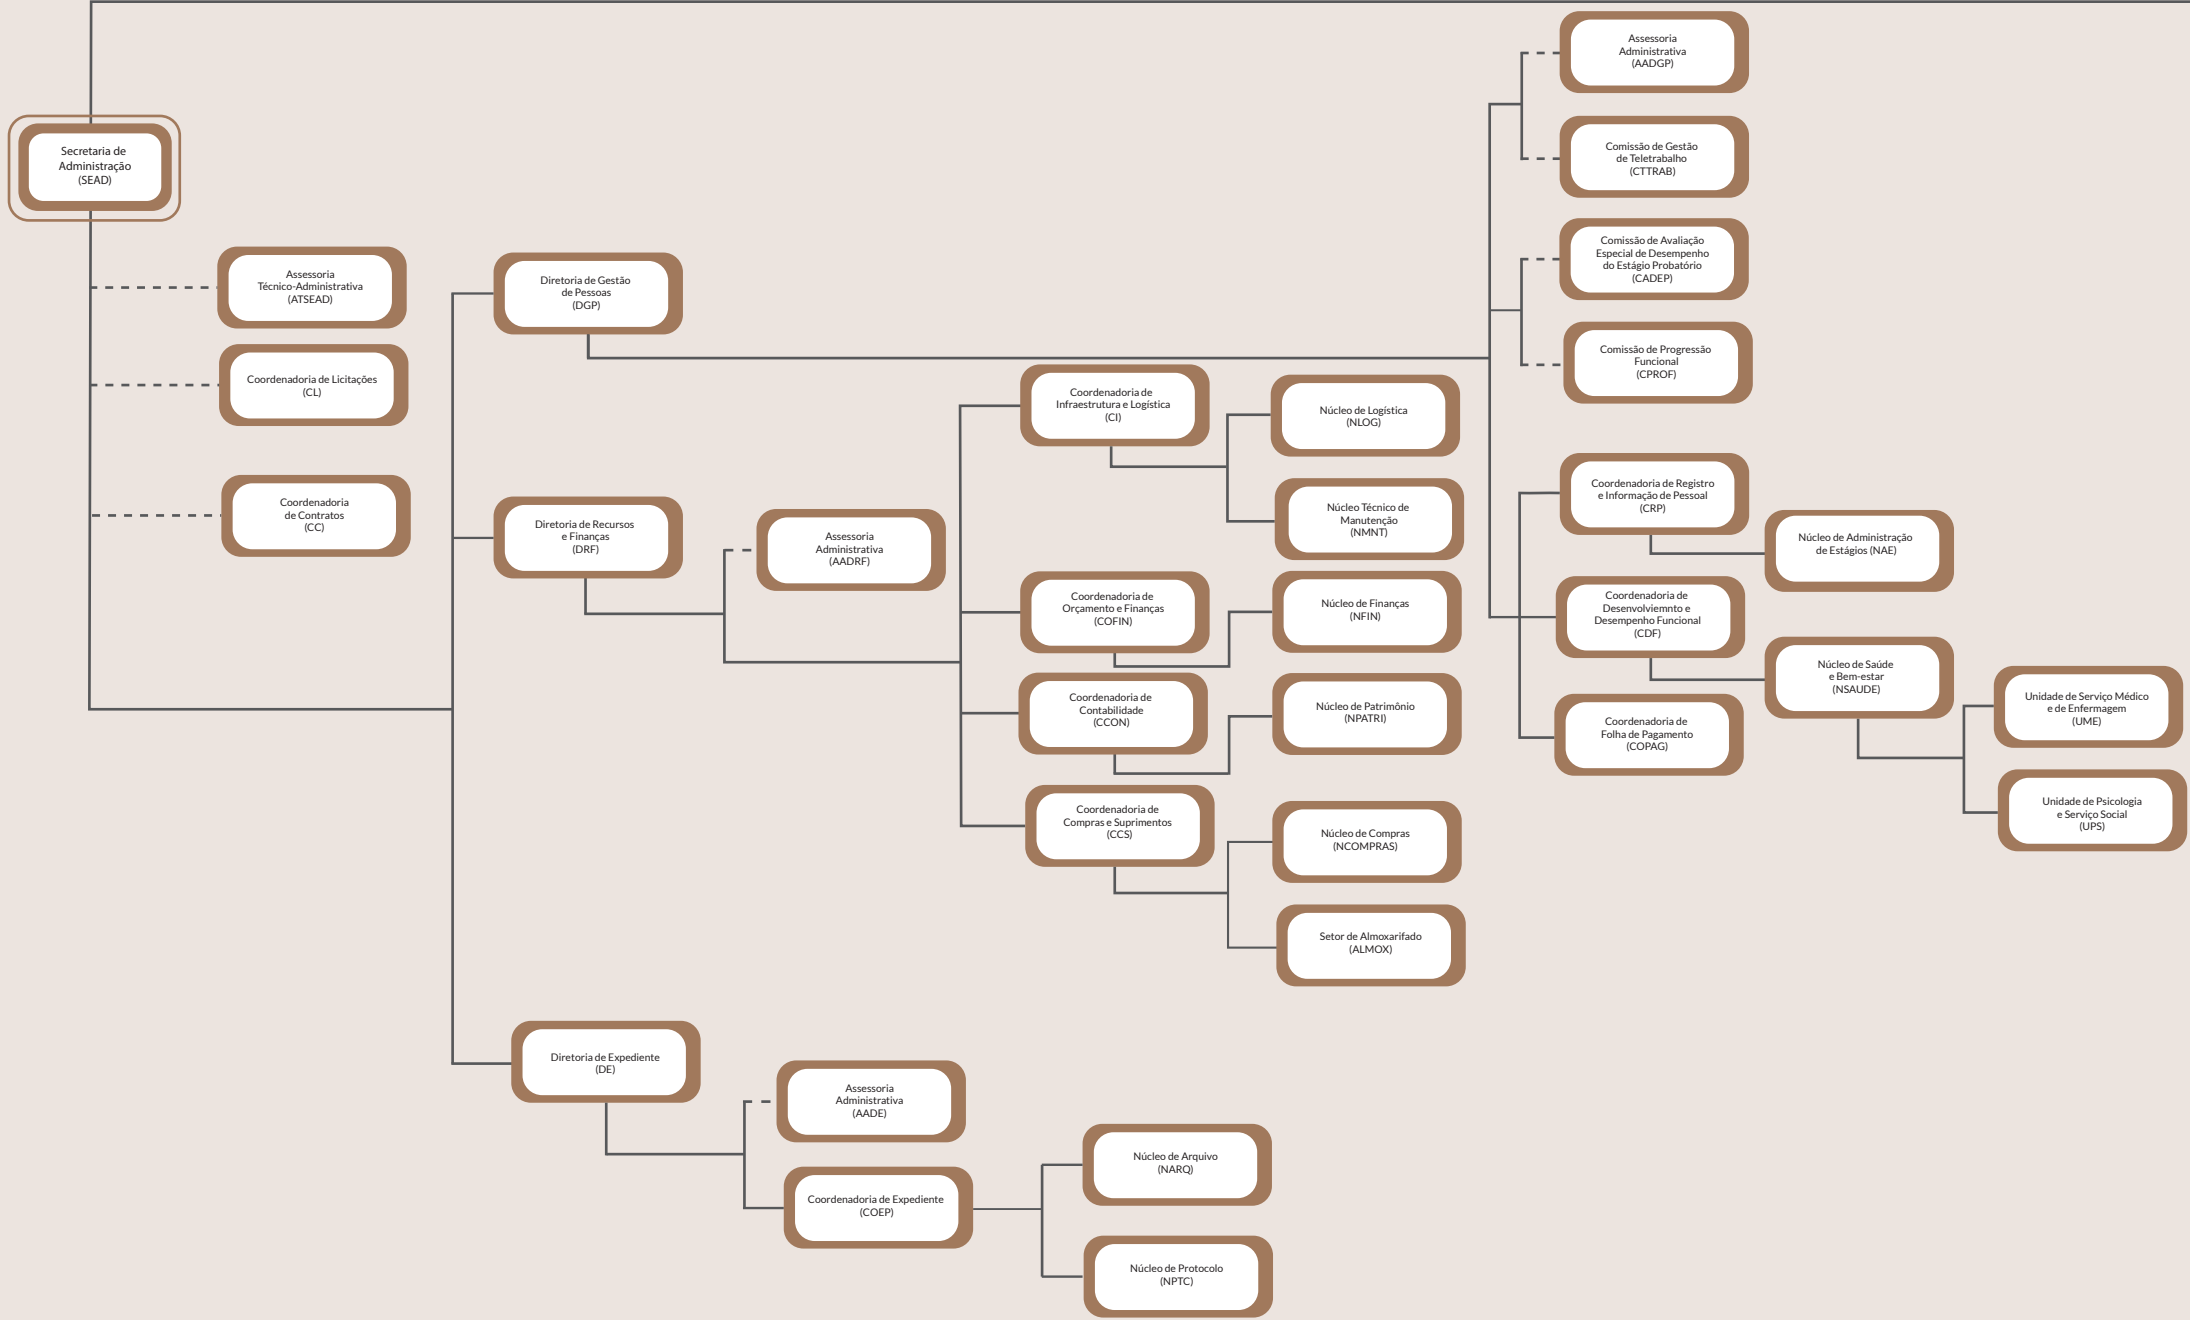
Secretaria de Administração (SEAD)

Assessoria Técnico-Administrativa (ATSEAD)

Coordenadoria de Licitações (CL)

Coordenadoria de Contratos (CC)

Diretoria de Gestão de Pessoas (DGP)

Assessoria Administrativa (AADGP)

Comissão de Gestão de Teletrabalho (CTTRAB)

Comissão de Avaliação Especial de Desempenho do Estágio Probatório (CADEP)

Comissão de Progressão Funcional (CPROF)

Coordenadoria de Registro e Informação de Pessoal (CRP)

Núcleo de Administração de Estágios (NAE)

Coordenadoria de Desenvolviemnto e Desempenho Funcional (CDF)

Núcleo de Saúde e Bem-estar (NSAUDE)

Unidade de Serviço Médico e de Enfermagem (UME)

Unidade de Psicologia e Serviço Social (UPS)

Coordenadoria de Folha de Pagamento (COPAG)

Diretoria de Recursos e Finanças (DRF)

Assessoria Administrativa (AADRF)

Coordenadoria de Infraestrutura e Logística (CI)

Núcleo de Logística (NLOG)

Núcleo Técnico de Manutenção (NMNT)

Coordenadoria de Orçamento e Finanças (COFIN)

Núcleo de Finanças (NFIN)

Coordenadoria de Contabilidade (CCON)

Núcleo de Patrimônio (NPATRI)

Coordenadoria de Compras e Suprimentos (CCS)

Núcleo de Compras (NCOMPRAS)

Setor de Almoxarifado (ALMOX)

Diretoria de Expediente (DE)

Assessoria Administrativa (AADE)

Coordenadoria de Expediente (COEP)

Núcleo de Arquivo (NARQ)

Núcleo de Protocolo (NPTC)